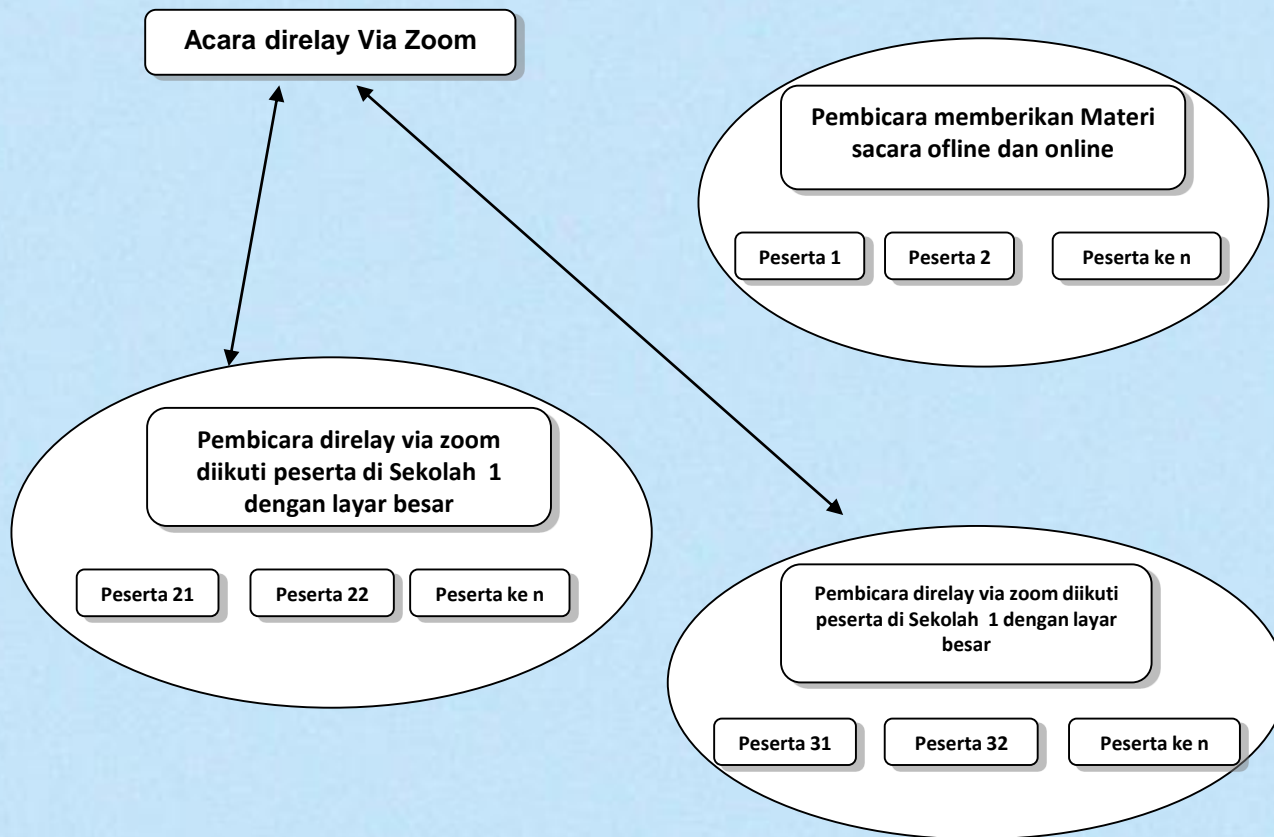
Acara direlay Via Zoom

Pembicara memberikan Materi sacara ofline dan online

Peserta 1

Peserta 2

Peserta ke n

Pembicara direlay via zoom diikuti peserta di Sekolah 1 dengan layar besar

Peserta 21

Peserta 22

Peserta ke n

Pembicara direlay via zoom diikuti peserta di Sekolah 1 dengan layar besar

Peserta 31

Peserta 32

Peserta ke n